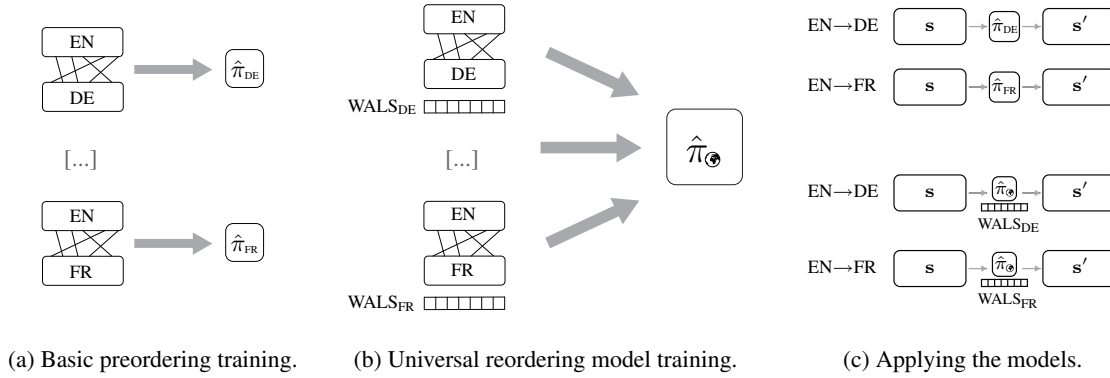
EN

DE

$\hat{\pi}_{DE}$

[...]

EN

FR

$\hat{\pi}_{FR}$

(a) Basic preordering training.

EN

DE

WALS$_{DE}$

[...]

EN

FR

WALS$_{FR}$

$\hat{\pi}_{🌐}$

(b) Universal reordering model training.

EN→DE **s** $\hat{\pi}_{DE}$ **s**$'$

EN→FR **s** $\hat{\pi}_{FR}$ **s**$'$

EN→DE **s** $\hat{\pi}_{🌐}$ WALS$_{DE}$ **s**$'$

EN→FR **s** $\hat{\pi}_{🌐}$ WALS$_{FR}$ **s**$'$

(c) Applying the models.